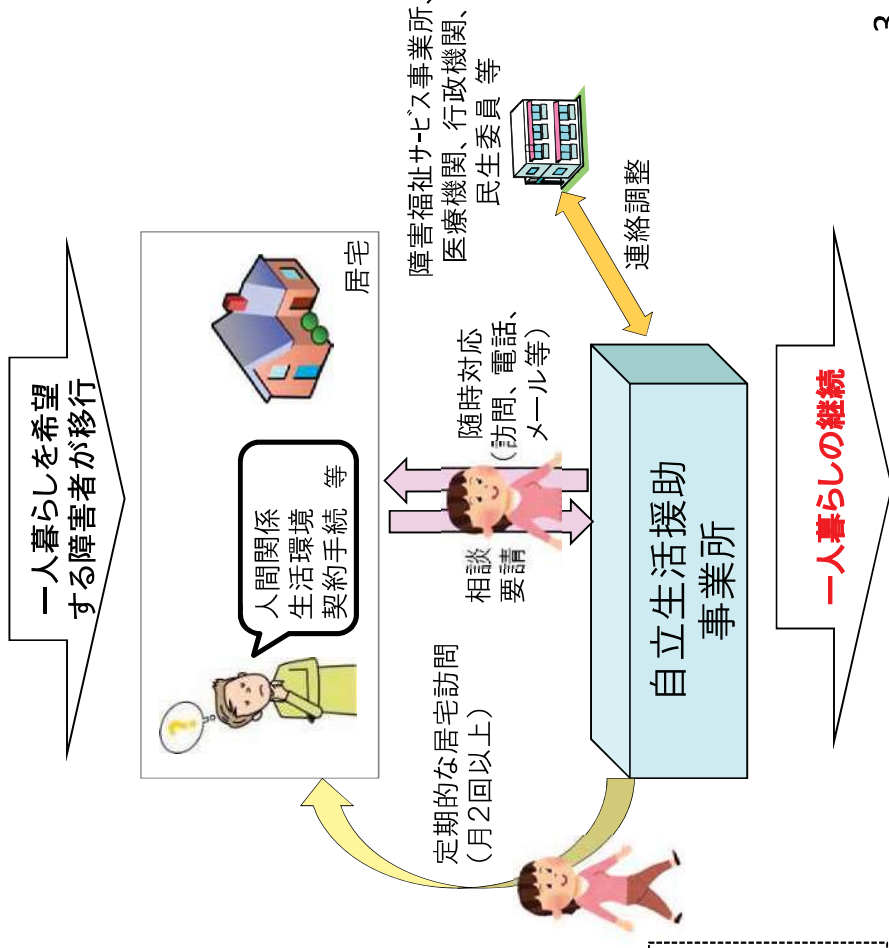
一人暮らしを希望する障害者が移行

人間関係
生活環境
契約手続 等

居宅

相談
要請

随時対応
（訪問、電話、メール等）

定期的な居宅訪問
（月２回以上）

自立生活援助
事業所

連絡調整

障害福祉サービス事業所、
医療機関、行政機関、
民生委員 等

一人暮らしの継続

3